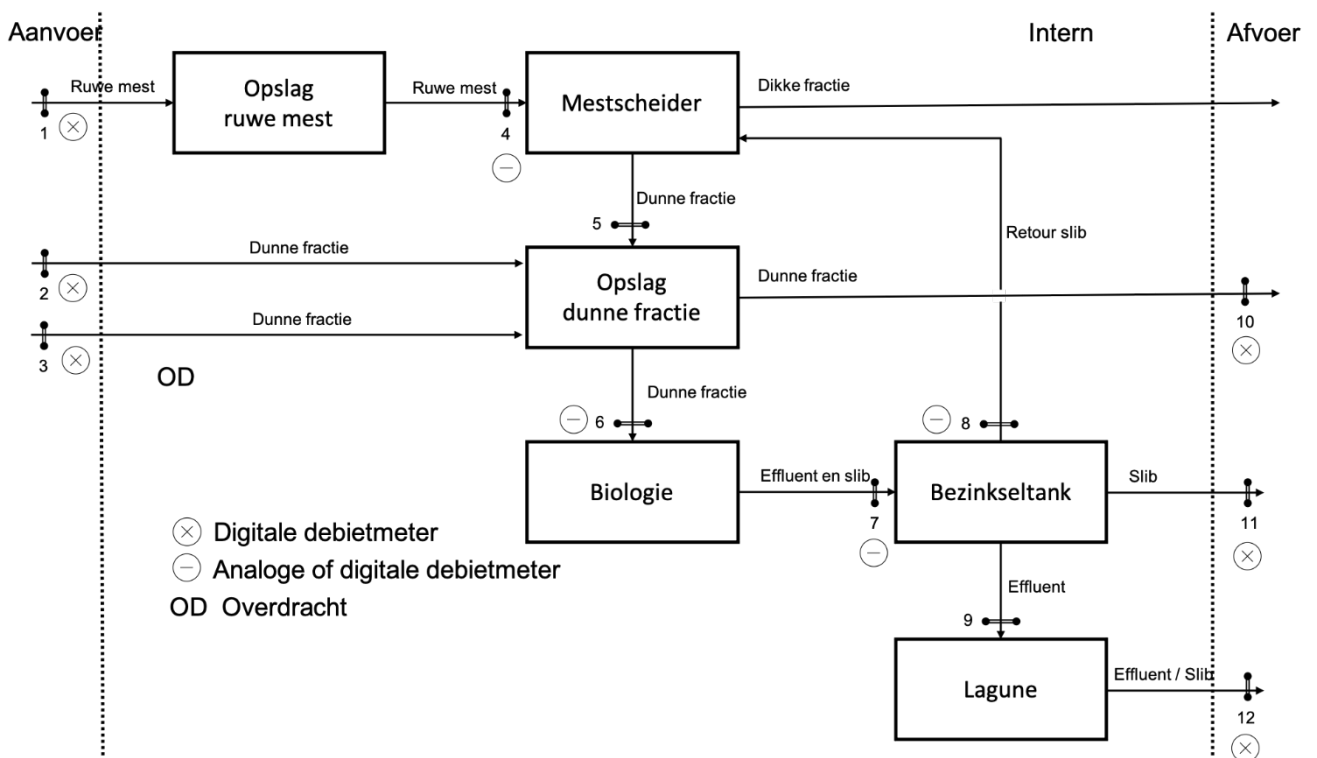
Aanvoer

Intern

Afvoer

Ruwe mest

1 ⊗

Opslag ruwe mest

Ruwe mest

4 ⊖

Mestscheider

Dikke fractie

Dunne fractie

5

Retour slib

Dunne fractie

2 ⊗

Dunne fractie

3 ⊗

Opslag dunne fractie

Dunne fractie

10 ⊗

OD

Dunne fractie

⊖ 6

⊖ 8

Biologie

Effluent en slib

7 ⊖

Bezinkseltank

Slib

11 ⊗

Effluent

9

Lagune

Effluent / Slib

12 ⊗

⊗ Digitale debietmeter

⊖ Analoge of digitale debietmeter

OD Overdracht